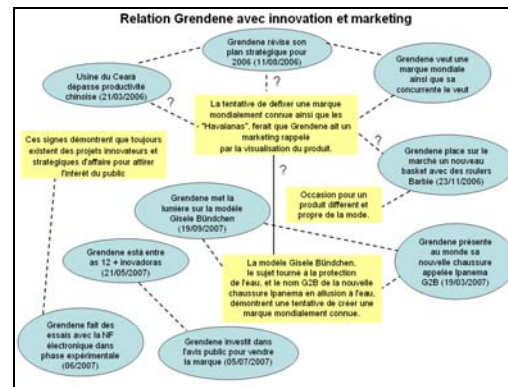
Relation Grendene avec innovation et marketing

Grendene révise son plan stratégique pour 2006 (11/08/2006)

Usine du Ceará dépasse productivité chinoise (21/03/2006)

Grendene veut une marque mondiale ainsi que sa concurrente le veut

?

?

La tentative de defixer une marque mondialement connue ainsi que les "Havaianas", ferait que Grendene ait un marketing rappelé par la visualisation du produit.

?

Ces signes démontrent que toujours existent des projets innovateurs et stratégiques d'affaire pour attirer l'intérêt du public

Grendene place sur le marché un nouveau basket avec des roulers Barbie (23/11/2006)

?

Occasion pour un produit différent et propre de la mode.

Grendene met la lumiere sur la modèle Gisele Bündchen (19/09/2007)

Grendene présente au monde sa nouvelle chaussure appelée Ipanema G2B (19/03/2007)

Grendene está entre as 12 + inovadoras (21/05/2007)

La modèle Gisele Bündchen, le sujet tourné à la protection de l'eau, et le nom G2B de la nouvelle chaussure Ipanema en allusion à l'eau, démontrent une tentative de créer une marque mondialement connue.

Grendene fait des essais avec la NF électronique dans phase expérimentale (06/2007)

Grendene investit dans l'avis public pour vendre la marque (05/07/2007)